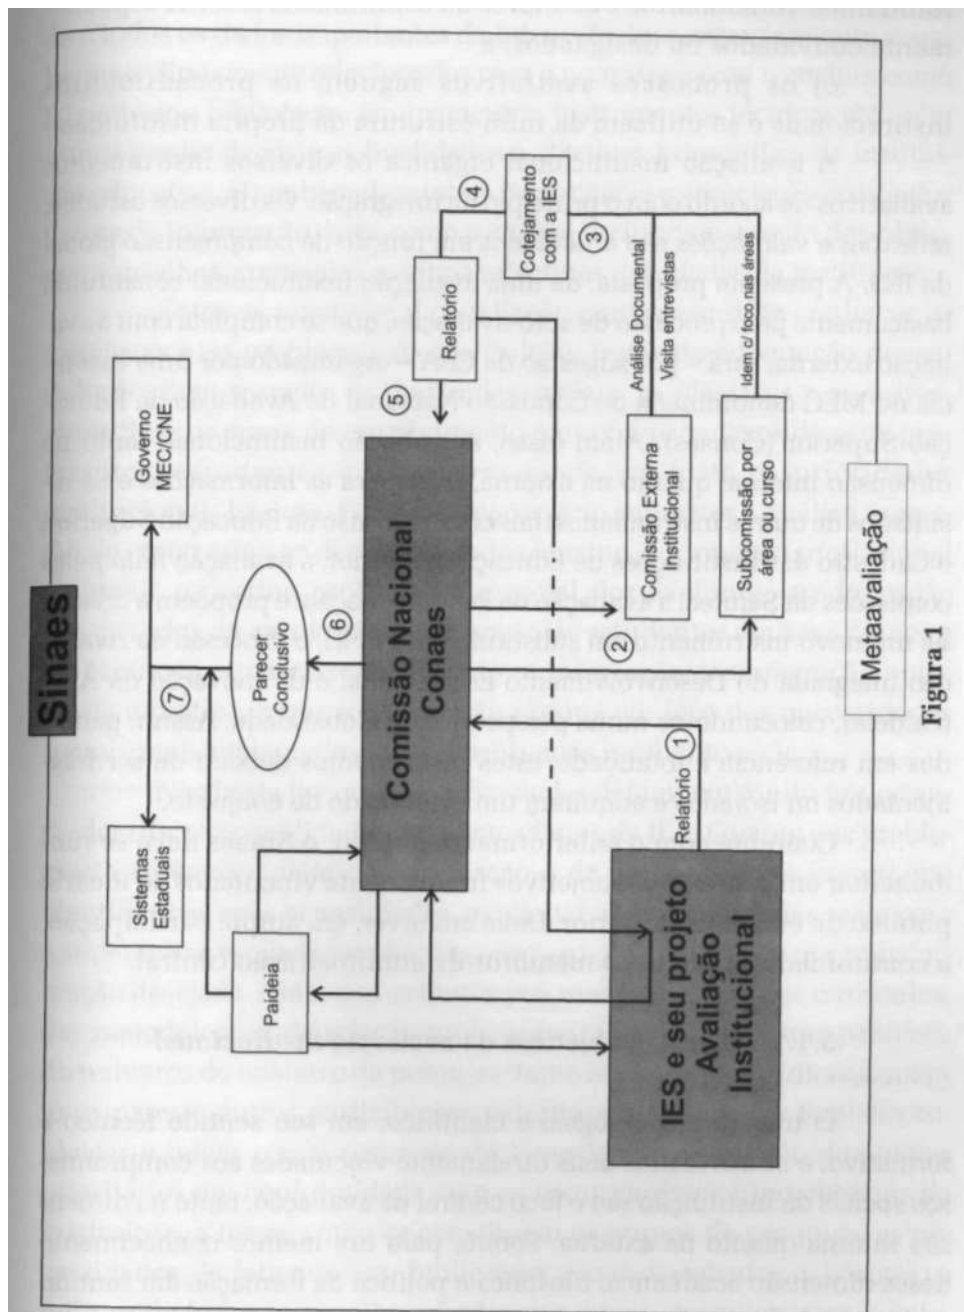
Sinaes

Governo MEC/CNE

Sistemas Estaduais

⑦

Parecer Conclusivo

⑥

Comissão Nacional Conaes

⑤

Relatório

④

Cotejamento com a IES

③

Análise Documental
Visita entrevistas
Idem c/ foco nas áreas

Comissão Externa Institucional

②

Subcomissão por área ou curso

Paideia

IES e seu projeto Avaliação Institucional

Relatório ①

Metaavaliação

Figura 1